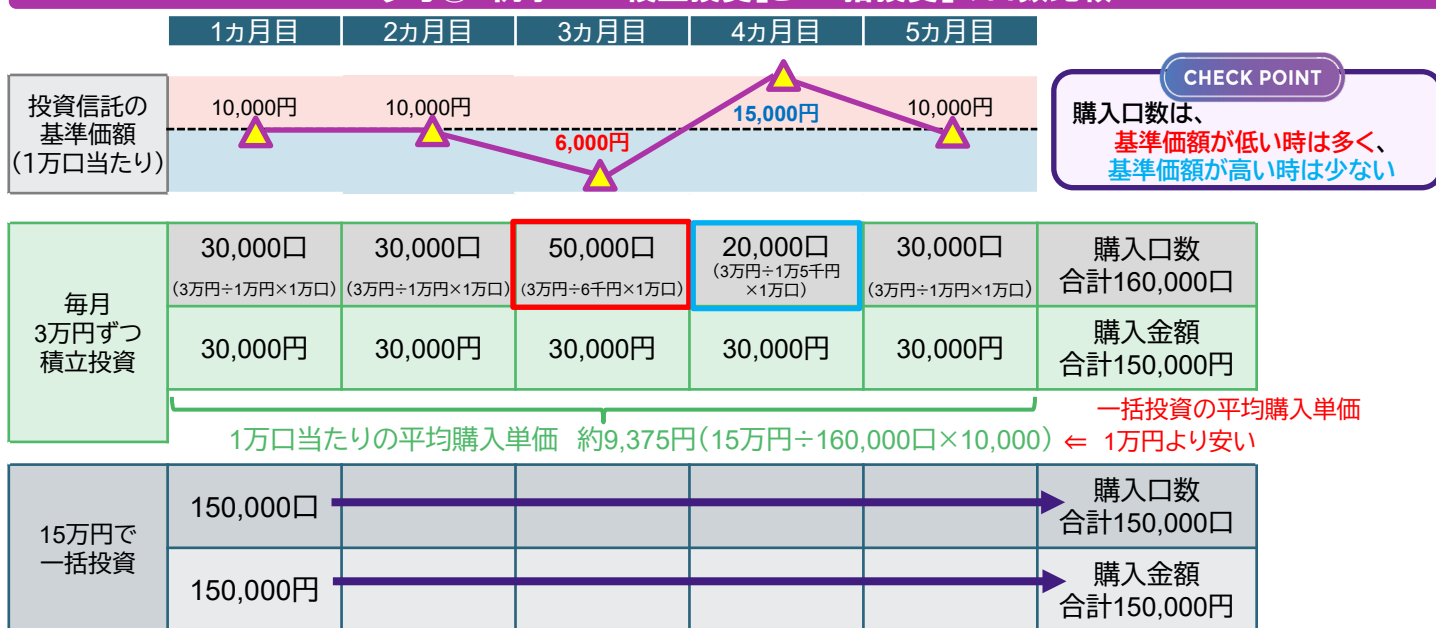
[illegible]

| 1カ月目 | 2カ月目 | 3カ月目 | 4カ月目 | 5カ月目 |
|---|---|---|---|---|

投資信託の基準価額(1万口当たり)

10,000円 10,000円 6,000円 15,000円 10,000円

CHECK POINT
購入口数は、
基準価額が低い時は多く、
基準価額が高い時は少ない

| 毎月3万円ずつ積立投資 | 30,000口 (3万円÷1万円×1万口) | 30,000口 (3万円÷1万円×1万口) | 50,000口 (3万円÷6千円×1万口) | 20,000口 (3万円÷1万5千円×1万口) | 30,000口 (3万円÷1万円×1万口) | 購入口数 合計160,000口 |
|---|---|---|---|---|---|---|
| | 30,000円 | 30,000円 | 30,000円 | 30,000円 | 30,000円 | 購入金額 合計150,000円 |

1万口当たりの平均購入単価 約9,375円(15万円÷160,000口×10,000) ⇐ 一括投資の平均購入単価 1万円より安い

| 15万円で一括投資 | 150,000口 | 購入口数 合計150,000口 |
|---|---|---|
| | 150,000円 | 購入金額 合計150,000円 |